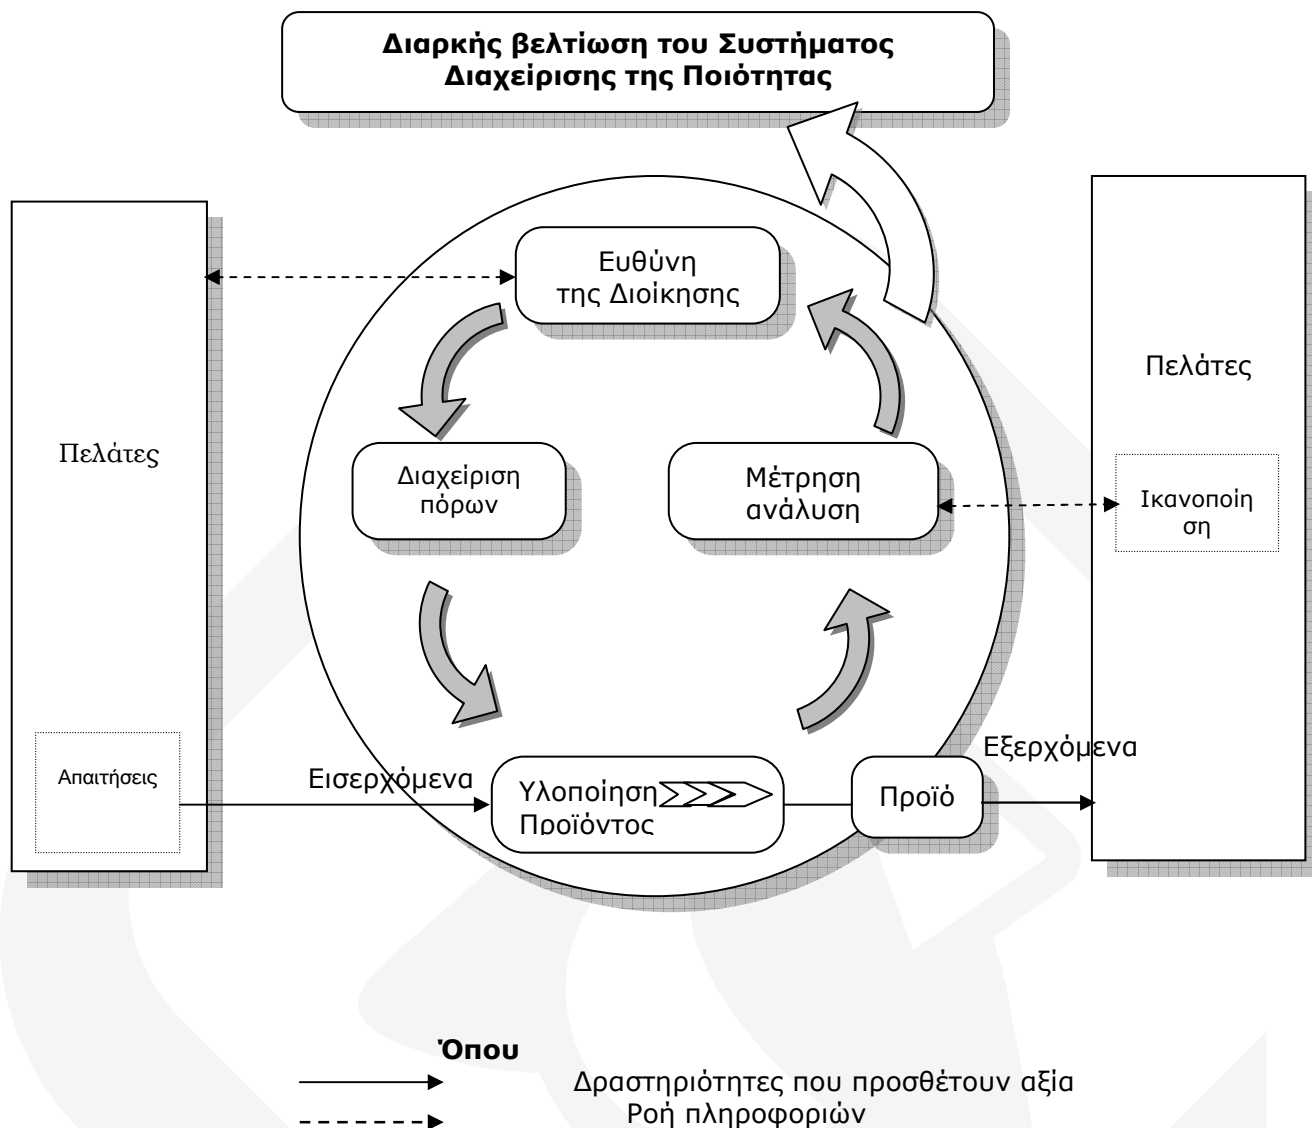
Διαρκής βελτίωση του Συστήματος Διαχείρισης της Ποιότητας

Ευθύνη της Διοίκησης

Πελάτες

Πελάτες

Διαχείριση πόρων

Μέτρηση ανάλυση

Ικανοποίηση

Απαιτήσεις

Εισερχόμενα

Υλοποίηση Προϊόντος

Προϊό

Εξερχόμενα

Όπου

Δραστηριότητες που προσθέτουν αξία

Ροή πληροφοριών